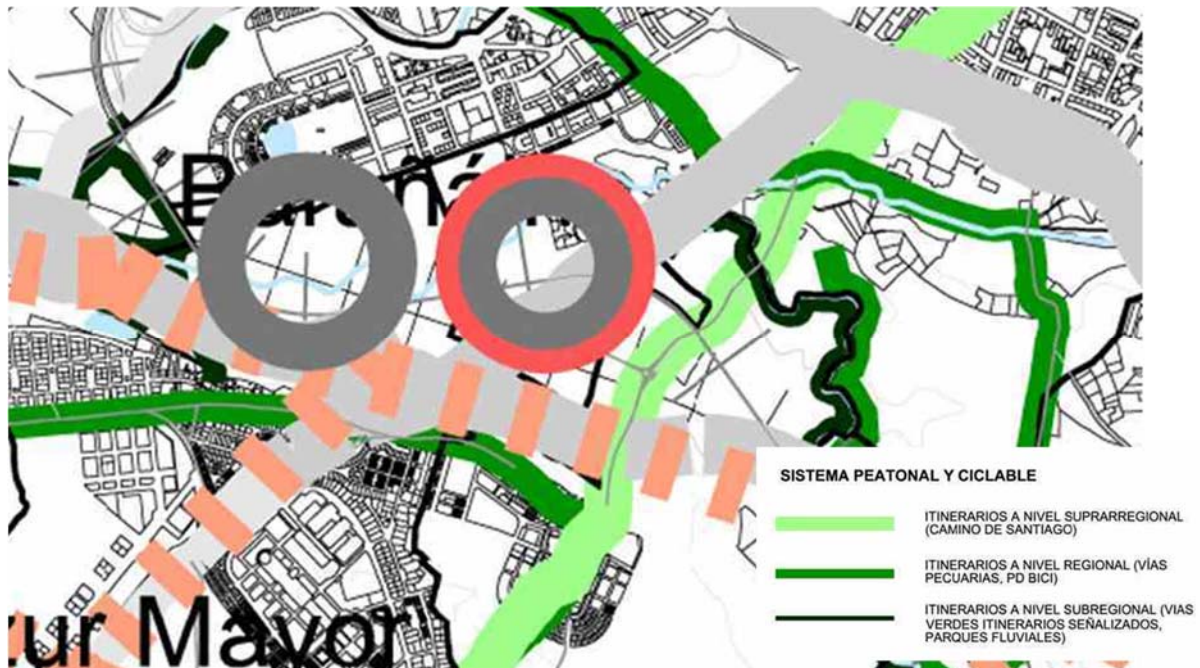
Barañá

zur Mayor

SISTEMA PEATONAL Y CICLABLE

ITINERARIOS A NIVEL SUPRARREGIONAL (CAMINO DE SANTIAGO)

ITINERARIOS A NIVEL REGIONAL (VÍAS PECUARIAS, PD BICI)

ITINERARIOS A NIVEL SUBREGIONAL (VIAS VERDES ITINERARIOS SEÑALIZADOS, PARQUES FLUVIALES)